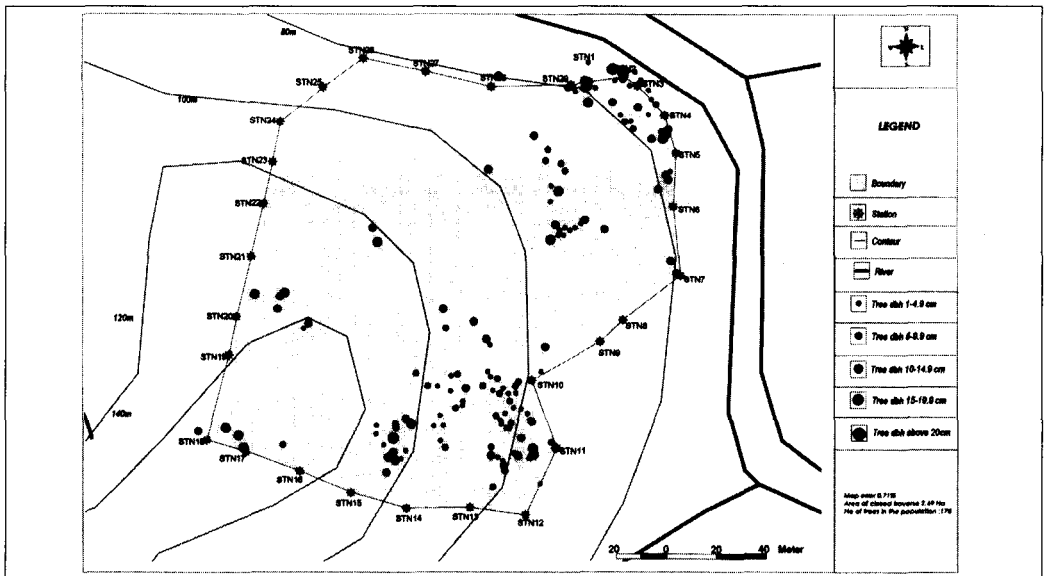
80m

100m

120m

140m

STN1
STN2
STN3
STN4
STN5
STN6
STN7
STN8
STN9
STN10
STN11
STN12
STN13
STN14
STN15
STN16
STN17
STN18
STN19
STN20
STN21
STN22
STN23
STN24
STN25
STN26
STN27
STN28
STN29

LEGEND

Boundary

Station

Contour

River

Tree dbh 1-4.9 cm

Tree dbh 5-9.9 cm

Tree dbh 10-14.9 cm

Tree dbh 15-19.9 cm

Tree dbh above 20cm

Map error 0.71%
Area of closed traverse 2.49 Ha
No of trees in the population :176

20 0 20 40 Meter